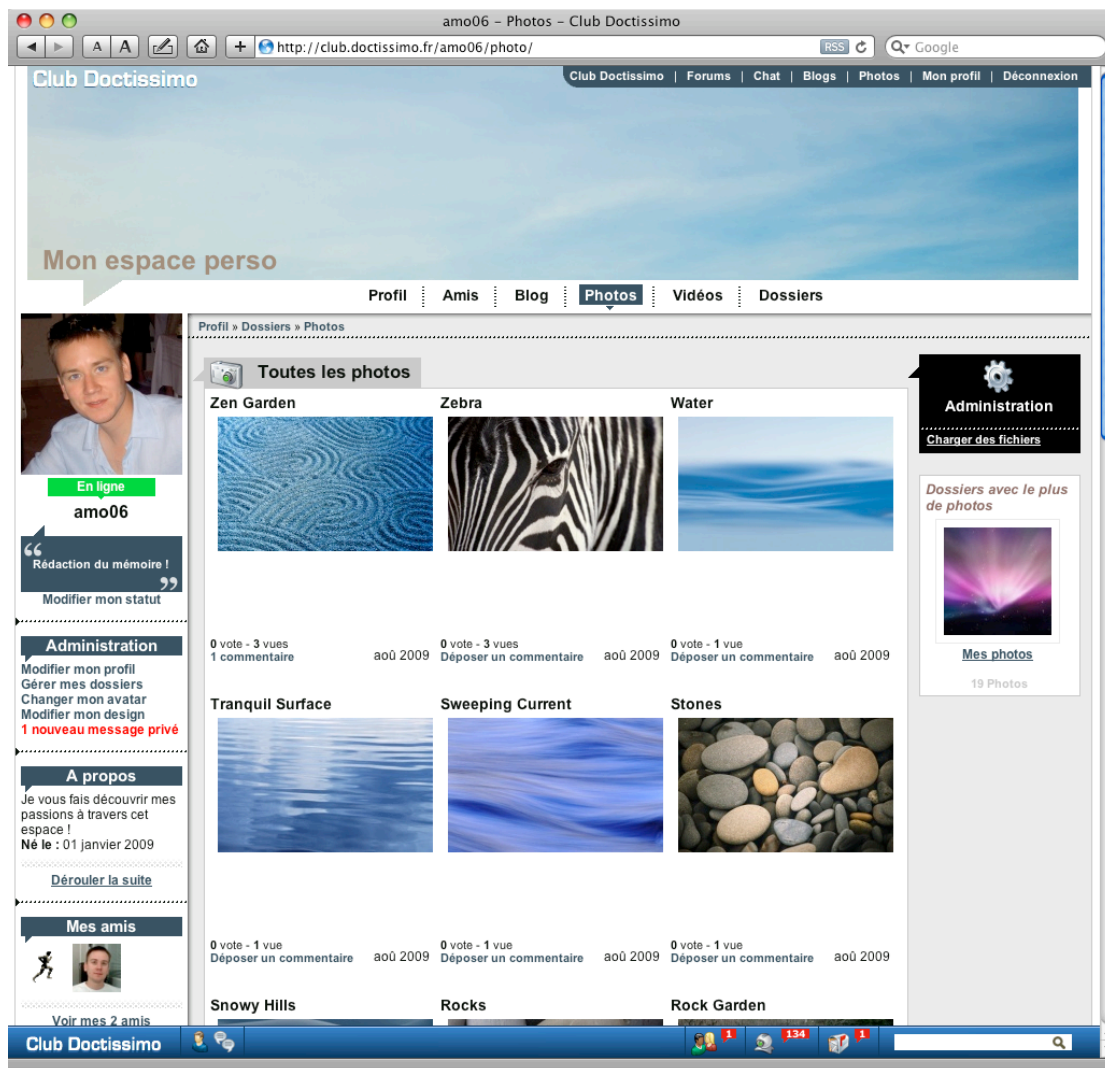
amo06 - Photos - Club Doctissimo

A A

+ http://club.doctissimo.fr/amo06/photo/

RSS

Google

Club Doctissimo

Club Doctissimo | Forums | Chat | Blogs | Photos | Mon profil | Déconnexion

Mon espace perso

Profil Amis Blog Photos Vidéos Dossiers

En ligne

amo06

Rédaction du mémoire !

Modifier mon statut

Administration

Modifier mon profil
Gérer mes dossiers
Changer mon avatar
Modifier mon design
1 nouveau message privé

A propos

Je vous fais découvrir mes passions à travers cet espace !
Né le : 01 janvier 2009

Dérouler la suite

Mes amis

Voir mes 2 amis

Profil » Dossiers » Photos

Toutes les photos

Zen Garden

0 vote - 3 vues
1 commentaire aoû 2009

Zebra

0 vote - 3 vues
Déposer un commentaire aoû 2009

Water

0 vote - 1 vue
Déposer un commentaire aoû 2009

Tranquil Surface

0 vote - 1 vue
Déposer un commentaire aoû 2009

Sweeping Current

0 vote - 1 vue
Déposer un commentaire aoû 2009

Stones

0 vote - 1 vue
Déposer un commentaire aoû 2009

Snowy Hills

Rocks

Rock Garden

Administration

Charger des fichiers

Dossiers avec le plus de photos

Mes photos

19 Photos

Club Doctissimo

1

134

1